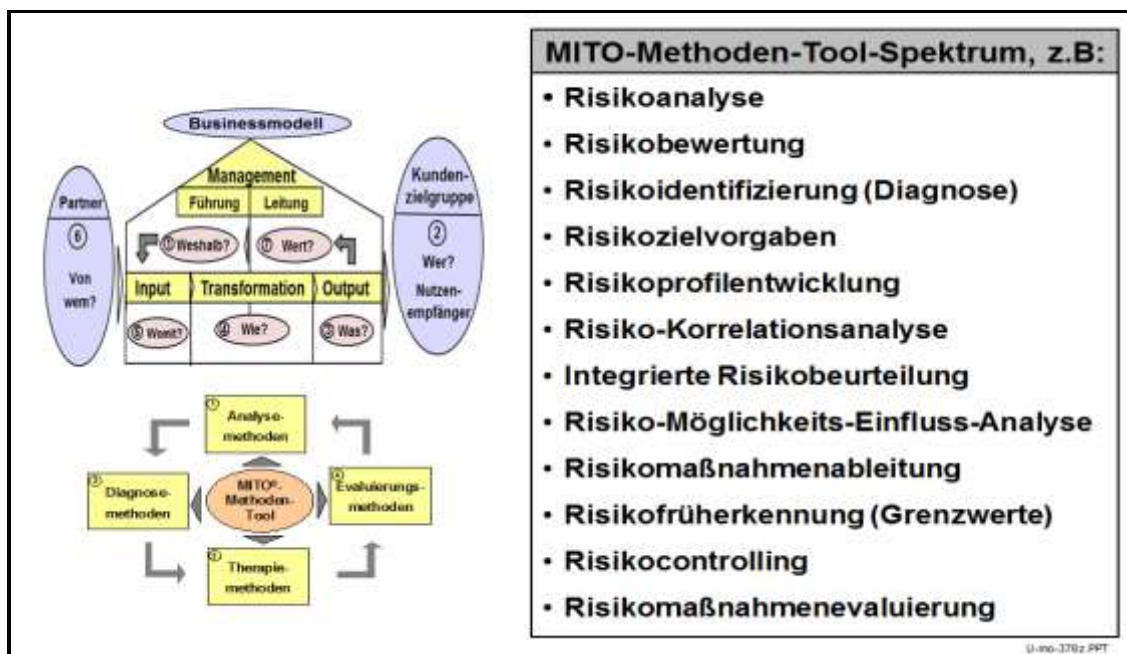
Businessmodell

Management

Führung | Leitung

Partner
⑥
Von wem?

Kunden-zielgruppe
②
Wer?
Nutzen-empfänger

① Weshalb? | ① Wert?

Input | Transformation | Output

⑤ Womit? | ④ Wie? | ③ Was?

① Analyse-methoden

② Diagnose-methoden

MITO®-Methoden-Tool

④ Evaluierungs-methoden

③ Therapie-methoden

MITO-Methoden-Tool-Spektrum, z.B:

• Risikoanalyse
• Risikobewertung
• Risikoidentifizierung (Diagnose)
• Risikozielvorgaben
• Risikoprofilentwicklung
• Risiko-Korrelationsanalyse
• Integrierte Risikobeurteilung
• Risiko-Möglichkeits-Einfluss-Analyse
• Risikomaßnahmenableitung
• Risikofrüherkennung (Grenzwerte)
• Risikocontrolling
• Risikomaßnahmenevaluierung

U-mo-378z.PPT